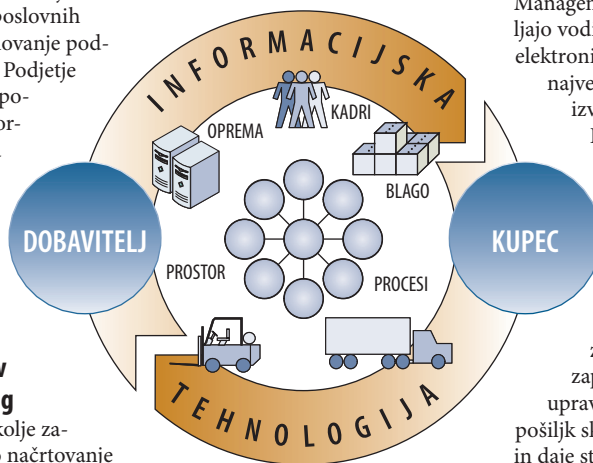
poslovnih
tovanje pod-
Podjetje
po-
or-

Managem
ljajo vod
elektroni
najve
izv

INFORMACIJSKA

KADRI
OPREMA
BLAGO
DOBAVITELJ
KUPEC
PROSTOR
PROCESI

TEHNOLOGIJA

v
g
kolje za-
o načrtovanje

z
zap
uprav
pošiljk sl
in daje st